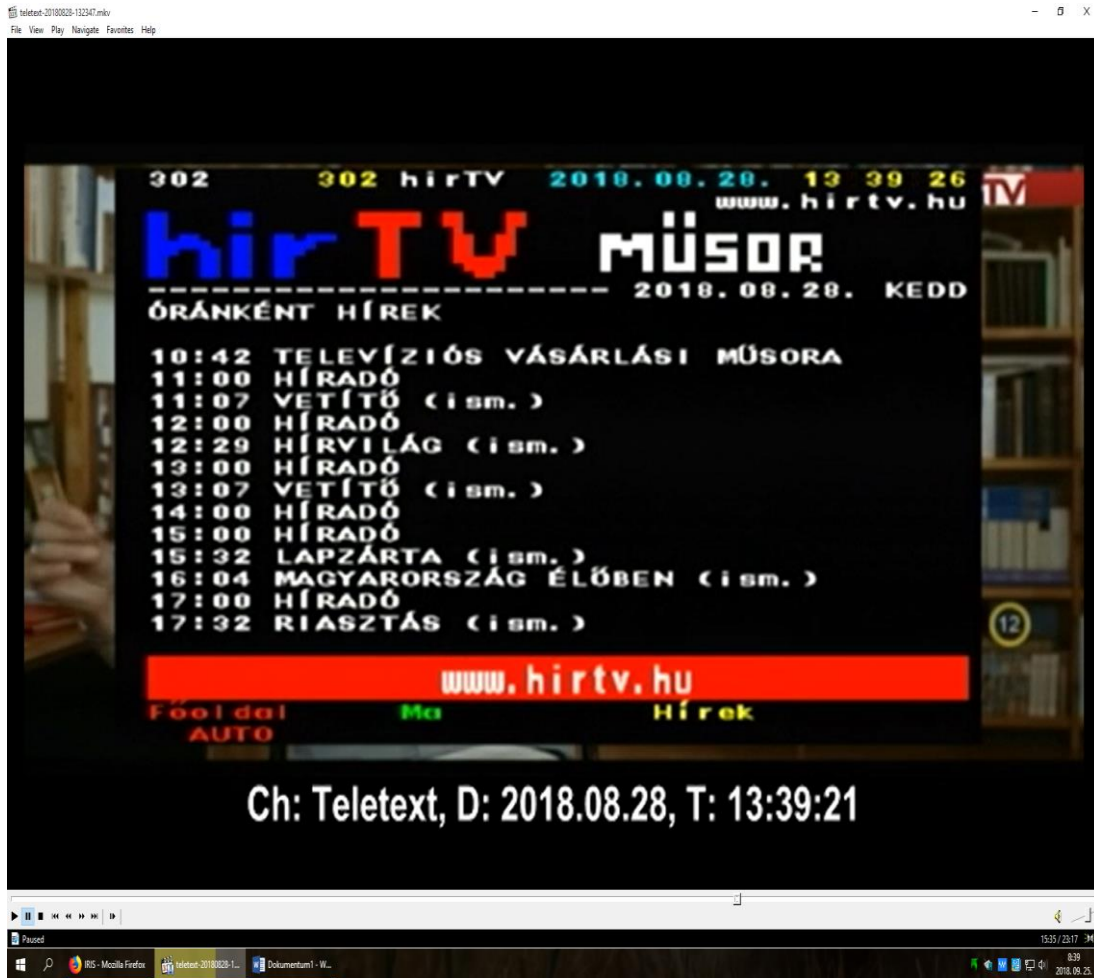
teletext-20180828-132347.mkv
File View Play Navigate Favorites Help

302 302 hirTV 2018.08.28. 13 39 26
www.hirtv.hu
TV
hirTV MÜSOR
------------------- 2018.08.28. KEDD
ÓRÁNKÉNT HÍREK

10:42 TELEVÍZIÓS VÁSÁRLÁSI MÜSORA
11:00 HÍRADÓ
11:07 VETÍTŐ (ism.)
12:00 HÍRADÓ
12:29 HÍRVILÁG (ism.)
13:00 HÍRADÓ
13:07 VETÍTŐ (ism.)
14:00 HÍRADÓ
15:00 HÍRADÓ
15:32 LAPZÁRTA (ism.)
16:04 MAGYARORSZÁG ÉLŐBEN (ism.)
17:00 HÍRADÓ
17:32 RIASZTÁS (ism.)

www.hirtv.hu
Főoldal Ma Hírek
AUTO

12

Ch: Teletext, D: 2018.08.28, T: 13:39:21

Paused
15:35 / 23:17
IRIS - Mozilla Firefox
teletext-20180828-1...
Dokumentum1 - W...
8:39
2018.09.25.